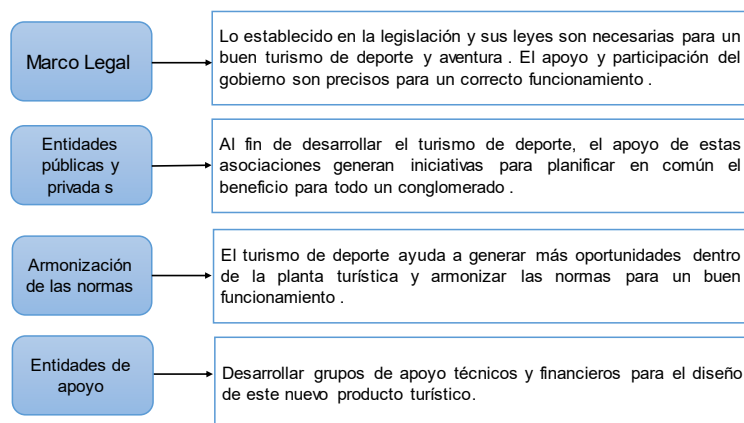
Marco Legal

Lo establecido en la legislación y sus leyes son necesarias para un buen turismo de deporte y aventura . El apoyo y participación del gobierno son precisos para un correcto funcionamiento .

Entidades públicas y privada s

Al fin de desarrollar el turismo de deporte, el apoyo de estas asociaciones generan iniciativas para planificar en común el beneficio para todo un conglomerado .

Armonización de las normas

El turismo de deporte ayuda a generar más oportunidades dentro de la planta turística y armonizar las normas para un buen funcionamiento .

Entidades de apoyo

Desarrollar grupos de apoyo técnicos y financieros para el diseño de este nuevo producto turístico.